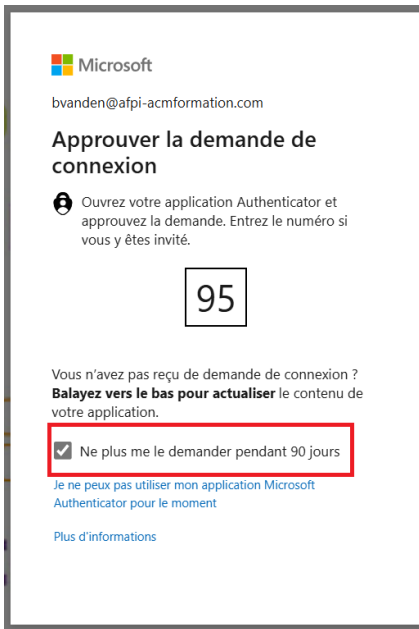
Microsoft

bvanden@afpi-acmformation.com

Approuver la demande de connexion

Ouvrez votre application Authenticator et approuvez la demande. Entrez le numéro si vous y êtes invité.

95

Vous n'avez pas reçu de demande de connexion ? **Balayez vers le bas pour actualiser** le contenu de votre application.

Ne plus me le demander pendant 90 jours

Je ne peux pas utiliser mon application Microsoft Authenticator pour le moment

Plus d'informations